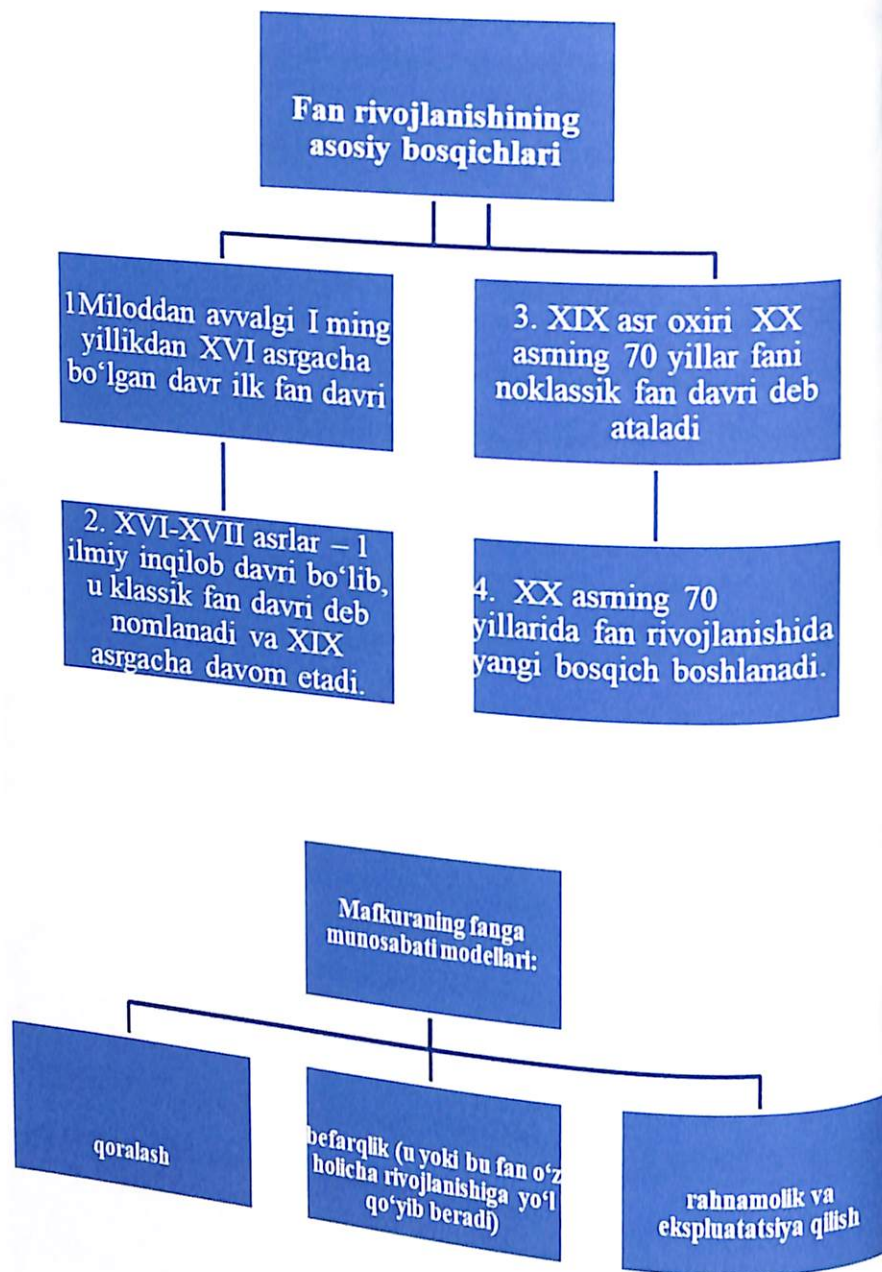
Fan rivojlanishining asosiy bosqichlari

1Miloddan avvalgi I ming yillikdan XVI asrgacha bo'lgan davr ilk fan davri

3. XIX asr oxiri XX asrning 70 yillar fani noklassik fan davri deb ataladi

2. XVI-XVII asrlar – 1 ilmiy inqilob davri bo'lib, u klassik fan davri deb nomlanadi va XIX asrgacha davom etadi.

4. XX asrning 70 yillarida fan rivojlanishida yangi bosqich boshlanadi.

Mafkuraning fanga munosabati modellari:

qoralash

befarqlik (u yoki bu fan o'z holicha rivojlanishiga yo'l qo'yib beradi)

rahnamolik va ekspluatatsiya qilish